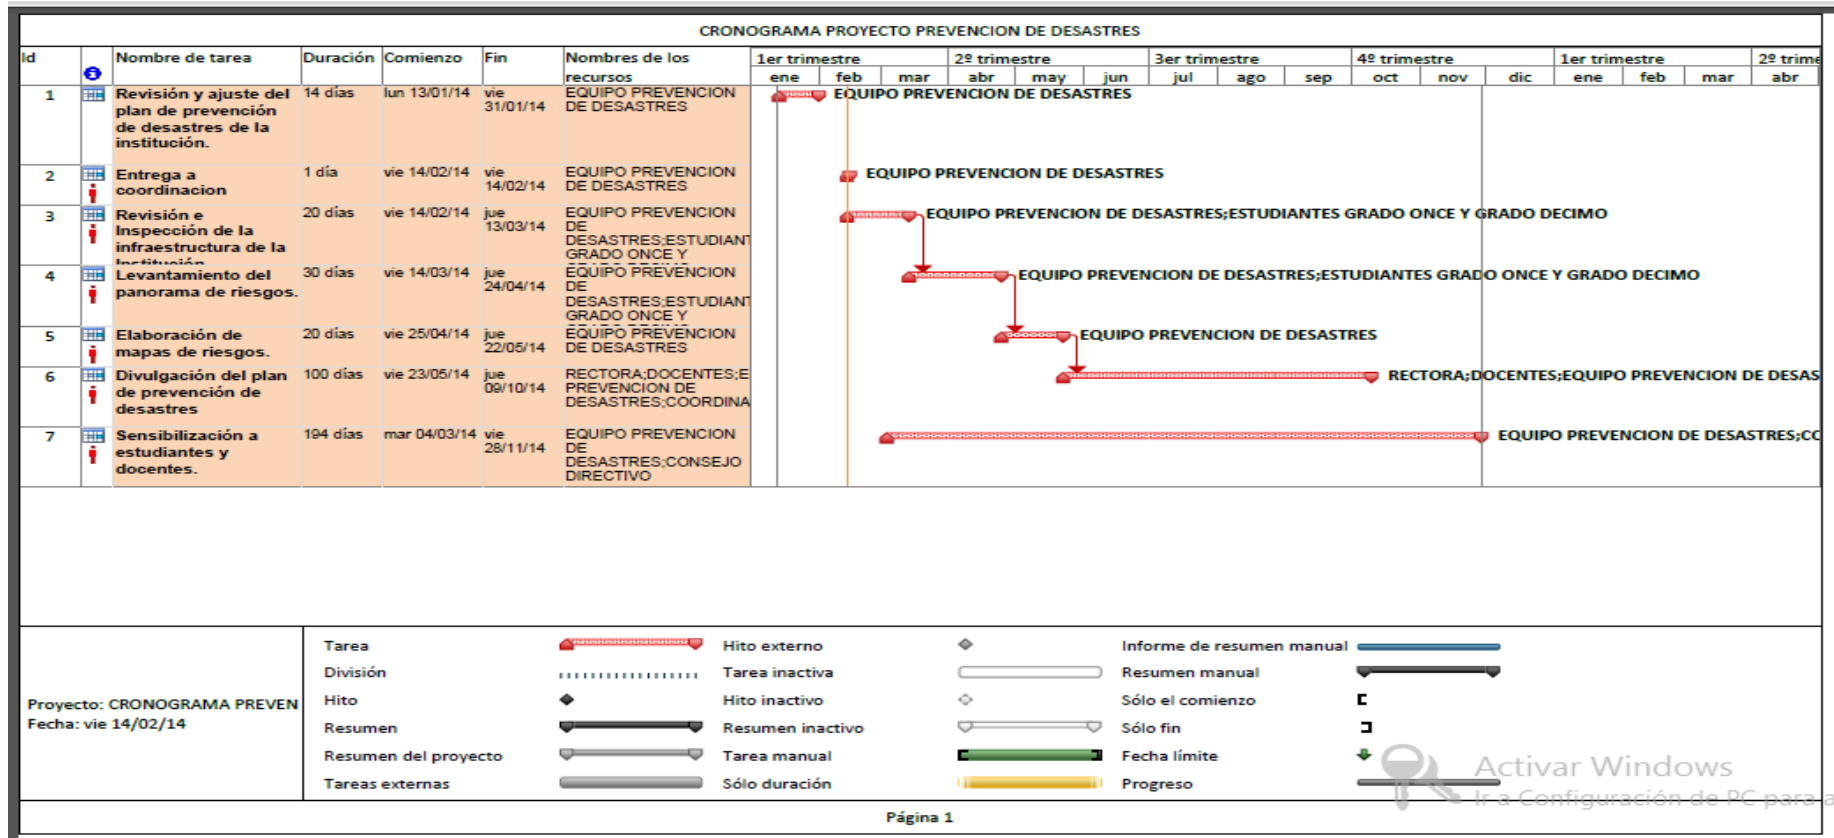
CRONOGRAMA PROYECTO PREVENCION DE DESASTRES

| Id | | Nombre de tarea | Duración | Comienzo | Fin | Nombres de los recursos |
|---|---|---|---|---|---|---|
| 1 | | Revisión y ajuste del plan de prevención de desastres de la institución. | 14 días | lun 13/01/14 | vie 31/01/14 | EQUIPO PREVENCION DE DESASTRES |
| 2 | | Entrega a coordinacion | 1 día | vie 14/02/14 | vie 14/02/14 | EQUIPO PREVENCION DE DESASTRES |
| 3 | | Revisión e Inspección de la infraestructura de la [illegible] | 20 días | vie 14/02/14 | jue 13/03/14 | EQUIPO PREVENCION DE DESASTRES;ESTUDIANT GRADO ONCE Y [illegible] |
| 4 | | Levantamiento del panorama de riesgos. | 30 días | vie 14/03/14 | jue 24/04/14 | EQUIPO PREVENCION DE DESASTRES;ESTUDIANT GRADO ONCE Y |
| 5 | | Elaboración de mapas de riesgos. | 20 días | vie 25/04/14 | jue 22/05/14 | EQUIPO PREVENCION DE DESASTRES |
| 6 | | Divulgación del plan de prevención de desastres | 100 días | vie 23/05/14 | jue 09/10/14 | RECTORA;DOCENTES;E PREVENCION DE DESASTRES;COORDINA |
| 7 | | Sensibilización a estudiantes y docentes. | 194 días | mar 04/03/14 | vie 28/11/14 | EQUIPO PREVENCION DE DESASTRES;CONSEJO DIRECTIVO |

1er trimestre: ene feb mar | 2º trimestre: abr may jun | 3er trimestre: jul ago sep | 4º trimestre: oct nov dic | 1er trimestre: ene feb mar | 2º trime: abr

EQUIPO PREVENCION DE DESASTRES
EQUIPO PREVENCION DE DESASTRES
EQUIPO PREVENCION DE DESASTRES;ESTUDIANTES GRADO ONCE Y GRADO DECIMO
EQUIPO PREVENCION DE DESASTRES;ESTUDIANTES GRADO ONCE Y GRADO DECIMO
EQUIPO PREVENCION DE DESASTRES
RECTORA;DOCENTES;EQUIPO PREVENCION DE DESAS
EQUIPO PREVENCION DE DESASTRES;CC

Proyecto: CRONOGRAMA PREVEN
Fecha: vie 14/02/14

Tarea
División
Hito
Resumen
Resumen del proyecto
Tareas externas
Hito externo
Tarea inactiva
Hito inactivo
Resumen inactivo
Tarea manual
Sólo duración
Informe de resumen manual
Resumen manual
Sólo el comienzo
Sólo fin
Fecha límite
Progreso

Activar Windows
Ir a Configuración de PC para a

Página 1